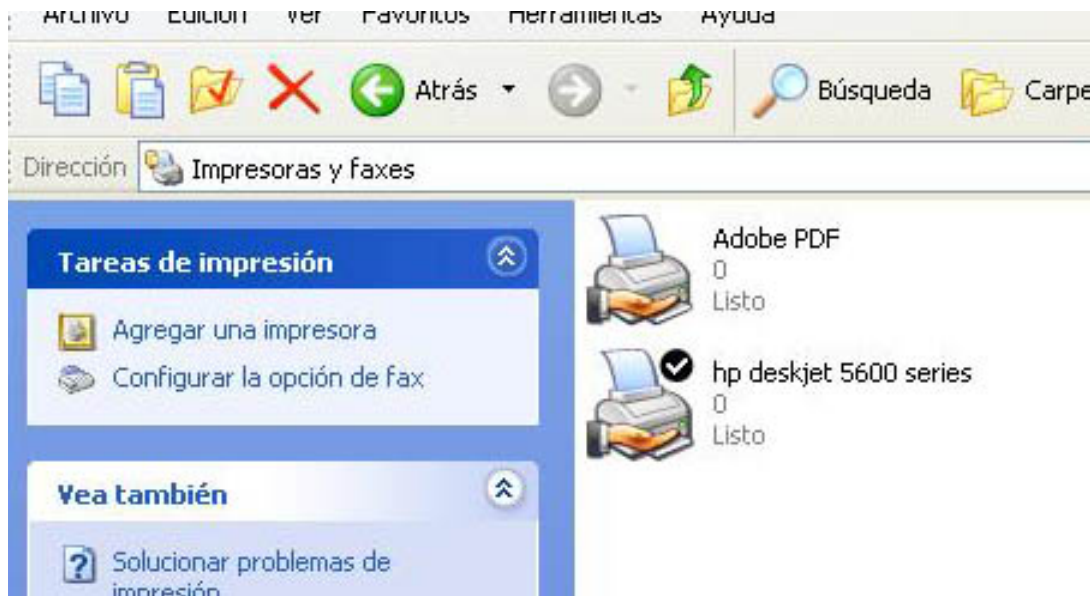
Archivo Edición Ver Favoritos Herramientas Ayuda

Atrás Búsqueda Carpe

Dirección Impresoras y faxes

Tareas de impresión

Agregar una impresora
Configurar la opción de fax

Vea también

Solucionar problemas de impresión

Adobe PDF
0
Listo

hp deskjet 5600 series
0
Listo